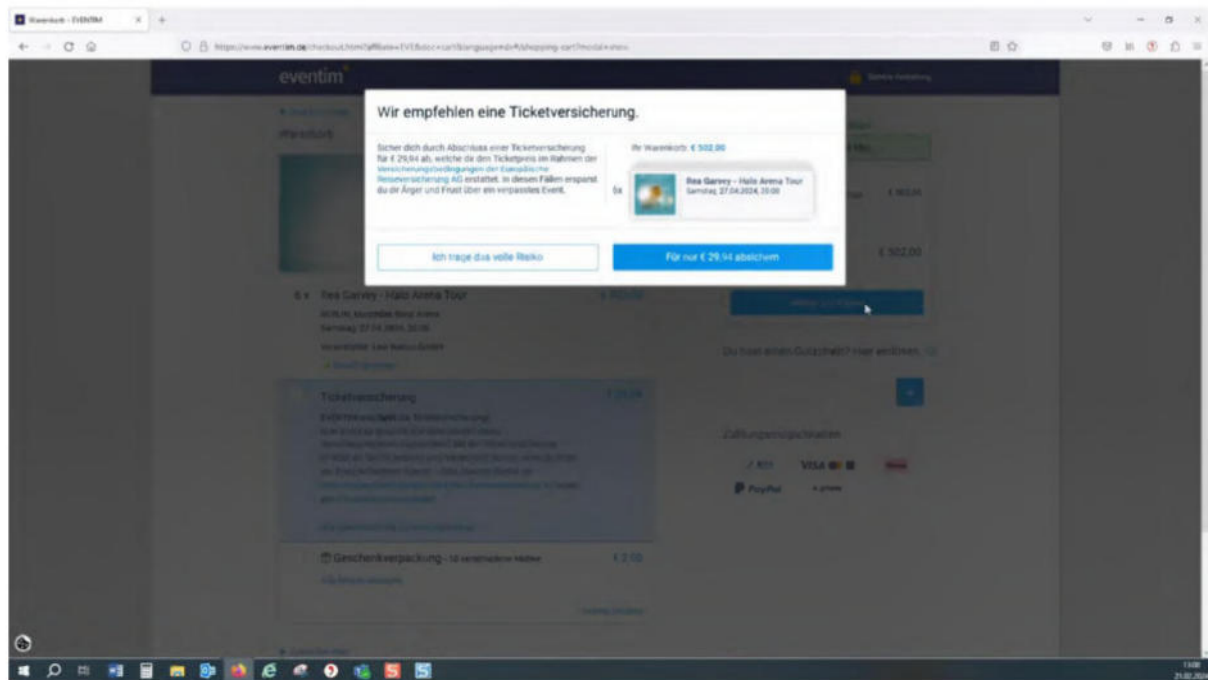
Warenkorb - EVENTIM

https://www.eventim.de/checkout.html?affiliate=EVE&doc=cart&language=de#/shopping-cart?modal=ensu

eventim

Wir empfehlen eine Ticketversicherung.

Sicher dich durch Abschluss einer Ticketversicherung für € 29,94 ab, welche dir den Ticketpreis im Rahmen der Versicherungsbedingungen der Europäische Reiseversicherung AG erstattet. In diesen Fällen erspart du dir Ärger und Frust über ein verpasstes Event.

Ihr Warenkorb € 502,00

6x

Rea Garvey – Halo Arena Tour
Samstag, 27.04.2024, 20:00

Ich trage das volle Risiko

Für nur € 29,94 absichern

6 x Rea Garvey - Halo Arena Tour

Ticketversicherung

Geschenkverpackung

€ 502,00

Du hast einen Gutschein? Hier einlösen.

Zahlungsmöglichkeiten

VISA

PayPal